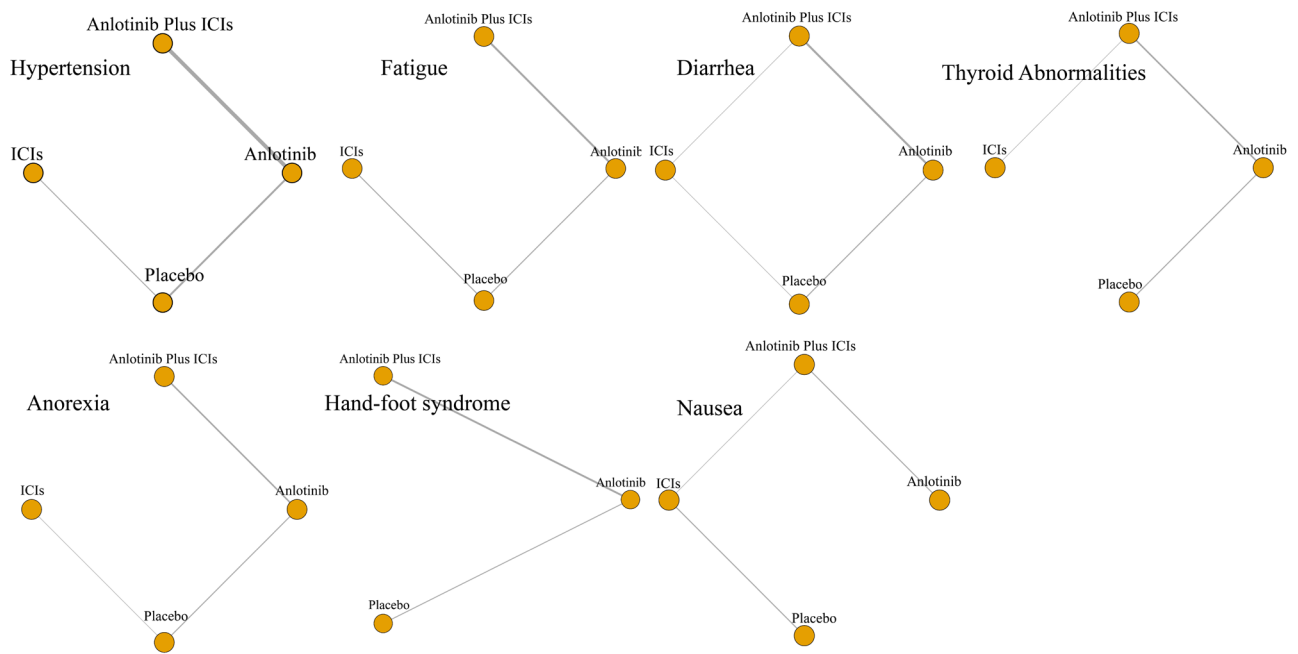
Anlotinib Plus ICIs
Hypertension
ICIs
Anlotinib
Placebo

Anlotinib Plus ICIs
Fatigue
ICIs
Anlotinib
Placebo

Anlotinib Plus ICIs
Diarrhea
ICIs
Anlotinib
Placebo

Anlotinib Plus ICIs
Thyroid Abnormalities
ICIs
Anlotinib
Placebo

Anlotinib Plus ICIs
Anorexia
ICIs
Anlotinib
Placebo

Anlotinib Plus ICIs
Hand-foot syndrome
Anlotinib
Placebo

Anlotinib Plus ICIs
Nausea
ICIs
Anlotinib
Placebo